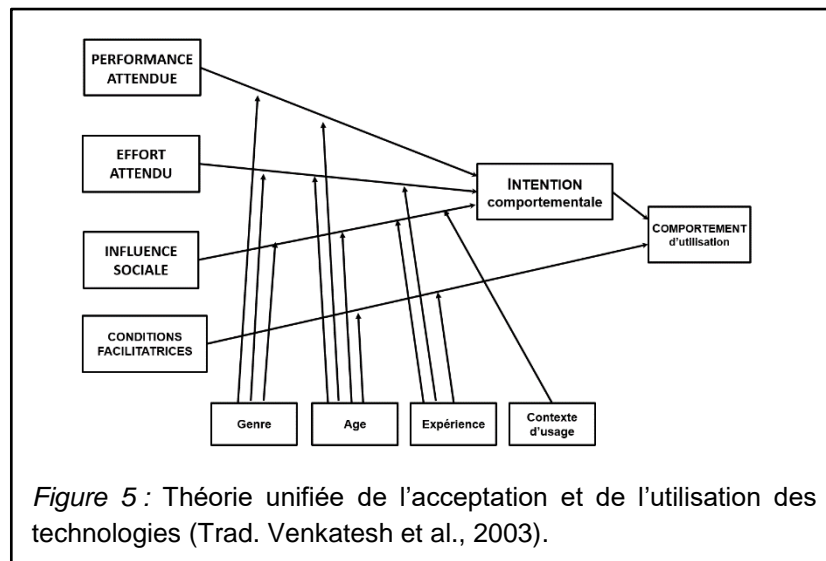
PERFORMANCE ATTENDUE

EFFORT ATTENDU

INFLUENCE SOCIALE

CONDITIONS FACILITATRICES

INTENTION comportementale

COMPORTEMENT d'utilisation

Genre

Age

Expérience

Contexte d'usage

*Figure 5 :* Théorie unifiée de l'acceptation et de l'utilisation des technologies (Trad. Venkatesh et al., 2003).